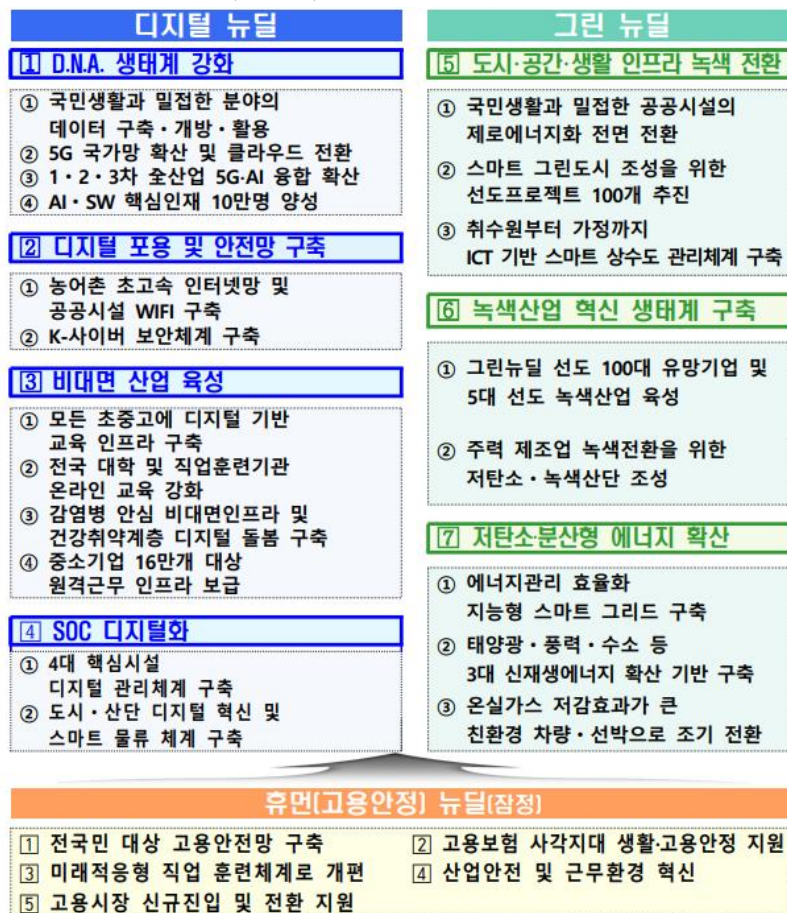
디지털 뉴딜

1 D.N.A. 생태계 강화

① 국민생활과 밀접한 분야의 데이터 구축・개방・활용
② 5G 국가망 확산 및 클라우드 전환
③ 1・2・3차 全산업 5G·AI 융합 확산
④ AI・SW 핵심인재 10만명 양성

2 디지털 포용 및 안전망 구축

① 농어촌 초고속 인터넷망 및 공공시설 WIFI 구축
② K-사이버 보안체계 구축

3 비대면 산업 육성

① 모든 초중고에 디지털 기반 교육 인프라 구축
② 전국 대학 및 직업훈련기관 온라인 교육 강화
③ 감염병 안심 비대면인프라 및 건강취약계층 디지털 돌봄 구축
④ 중소기업 16만개 대상 원격근무 인프라 보급

4 SOC 디지털화

① 4대 핵심시설 디지털 관리체계 구축
② 도시・산단 디지털 혁신 및 스마트 물류 체계 구축

그린 뉴딜

5 도시·공간·생활 인프라 녹색 전환

① 국민생활과 밀접한 공공시설의 제로에너지화 전면 전환
② 스마트 그린도시 조성을 위한 선도프로젝트 100개 추진
③ 취수원부터 가정까지 ICT 기반 스마트 상수도 관리체계 구축

6 녹색산업 혁신 생태계 구축

① 그린뉴딜 선도 100대 유망기업 및 5대 선도 녹색산업 육성
② 주력 제조업 녹색전환을 위한 저탄소・녹색산단 조성

7 저탄소·분산형 에너지 확산

① 에너지관리 효율화 지능형 스마트 그리드 구축
② 태양광・풍력・수소 등 3대 신재생에너지 확산 기반 구축
③ 온실가스 저감효과가 큰 친환경 차량・선박으로 조기 전환

휴먼(고용안정) 뉴딜(잠정)

1 전국민 대상 고용안전망 구축
2 고용보험 사각지대 생활·고용안정 지원
3 미래적응형 직업 훈련체계로 개편
4 산업안전 및 근무환경 혁신
5 고용시장 신규진입 및 전환 지원